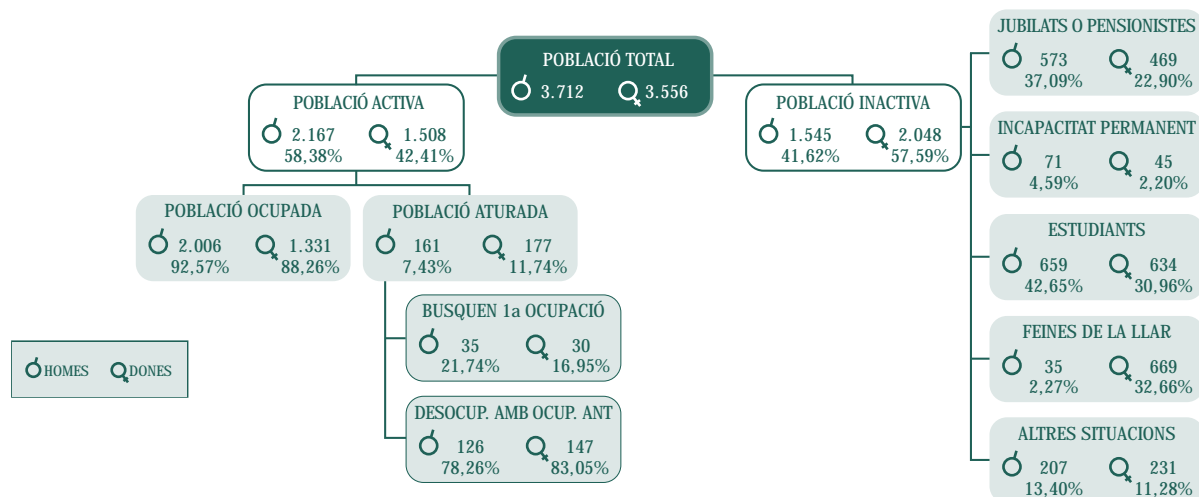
POBLACIÓ TOTAL
3.712 3.556

POBLACIÓ ACTIVA
2.167 58,38% 1.508 42,41%

POBLACIÓ INACTIVA
1.545 41,62% 2.048 57,59%

POBLACIÓ OCUPADA
2.006 92,57% 1.331 88,26%

POBLACIÓ ATURADA
161 7,43% 177 11,74%

BUSQUEN 1a OCUPACIÓ
35 21,74% 30 16,95%

DESOCUP. AMB OCUP. ANT
126 78,26% 147 83,05%

HOMES DONES

JUBILATS O PENSIONISTES
573 37,09% 469 22,90%

INCAPACITAT PERMANENT
71 4,59% 45 2,20%

ESTUDIANTS
659 42,65% 634 30,96%

FEINES DE LA LLAR
35 2,27% 669 32,66%

ALTRES SITUACIONS
207 13,40% 231 11,28%